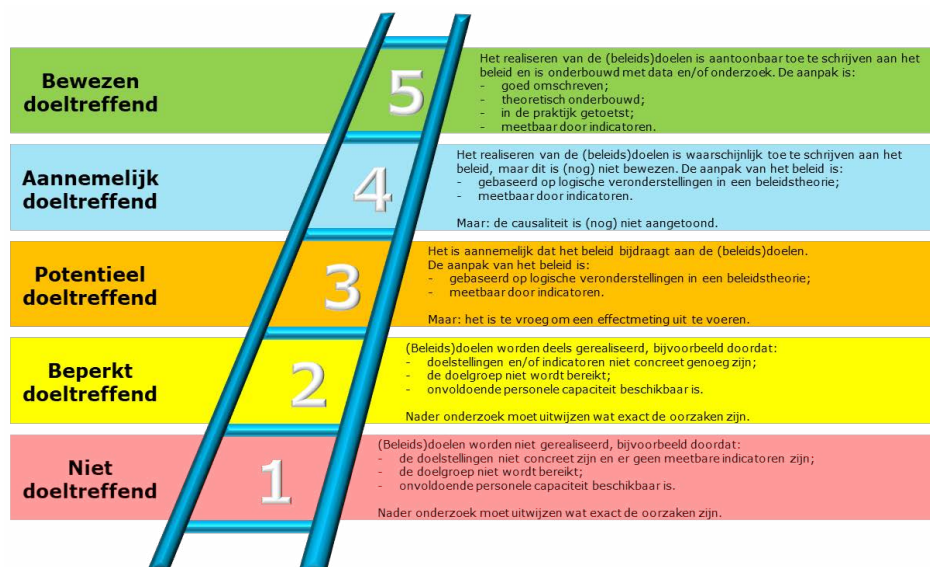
**Bewezen doeltreffend**

5

Het realiseren van de (beleids)doelen is aantoonbaar toe te schrijven aan het beleid en is onderbouwd met data en/of onderzoek. De aanpak is:
- goed omschreven;
- theoretisch onderbouwd;
- in de praktijk getoetst;
- meetbaar door indicatoren.

**Aannemelijk doeltreffend**

4

Het realiseren van de (beleids)doelen is waarschijnlijk toe te schrijven aan het beleid, maar dit is (nog) niet bewezen. De aanpak van het beleid is:
- gebaseerd op logische veronderstellingen in een beleidstheorie;
- meetbaar door indicatoren.

Maar: de causaliteit is (nog) niet aangetoond.

**Potentieel doeltreffend**

3

Het is aannemelijk dat het beleid bijdraagt aan de (beleids)doelen. De aanpak van het beleid is:
- gebaseerd op logische veronderstellingen in een beleidstheorie;
- meetbaar door indicatoren.

Maar: het is te vroeg om een effectmeting uit te voeren.

**Beperkt doeltreffend**

2

(Beleids)doelen worden deels gerealiseerd, bijvoorbeeld doordat:
- doelstellingen en/of indicatoren niet concreet genoeg zijn;
- de doelgroep niet wordt bereikt;
- onvoldoende personele capaciteit beschikbaar is.

Nader onderzoek moet uitwijzen wat exact de oorzaken zijn.

**Niet doeltreffend**

1

(Beleids)doelen worden niet gerealiseerd, bijvoorbeeld doordat:
- de doelstellingen niet concreet zijn en er geen meetbare indicatoren zijn;
- de doelgroep niet wordt bereikt;
- onvoldoende personele capaciteit beschikbaar is.

Nader onderzoek moet uitwijzen wat exact de oorzaken zijn.